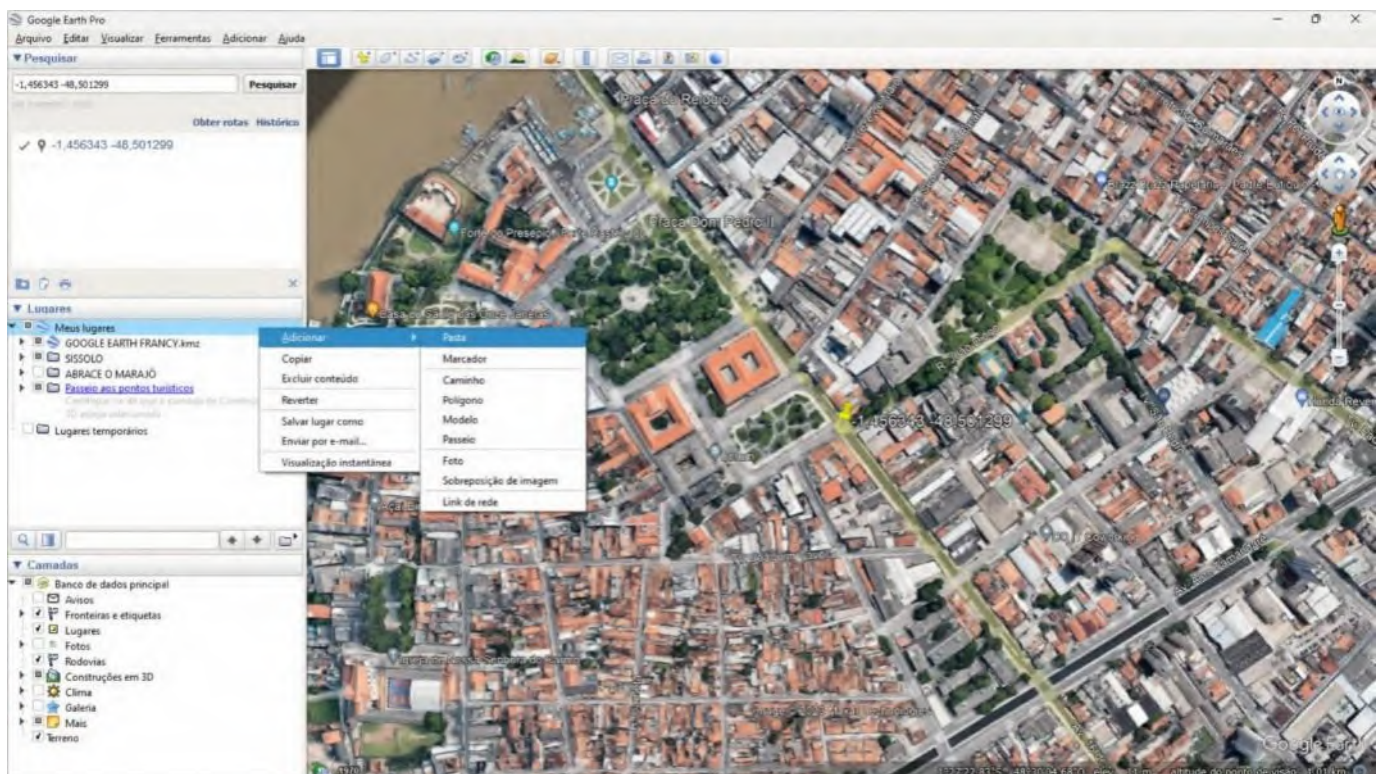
Google Earth Pro

Arquivo Editar Visualizar Ferramentas Adicionar Ajuda

▼ Pesquisar

-1,456343 -48,501299

Pesquisar

Obter rotas Histórico

-1,456343 -48,501299

▼ Lugares

Meus lugares

GOOGLE EARTH FRANCY.kmz

SISSOLO

ABRACE O MARAJÓ

Passeio aos pontos turísticos

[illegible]

Lugares temporários

Adicionar

Copiar

Excluir conteúdo

Reverter

Salvar lugar como

Enviar por e-mail...

Visualização instantânea

Pasta

Marcador

Caminho

Polígono

Modelo

Passeio

Foto

Sobreposição de imagem

Link de rede

▼ Camadas

Banco de dados principal

Avisos

Fronteiras e etiquetas

Lugares

Fotos

Rodovias

Construções em 3D

Clima

Galeria

Mais

Terreno

Praça do Relógio

Praça Dom Pedro II

Forte do Presépio

-1,456343 -48,501299

Google Earth

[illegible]